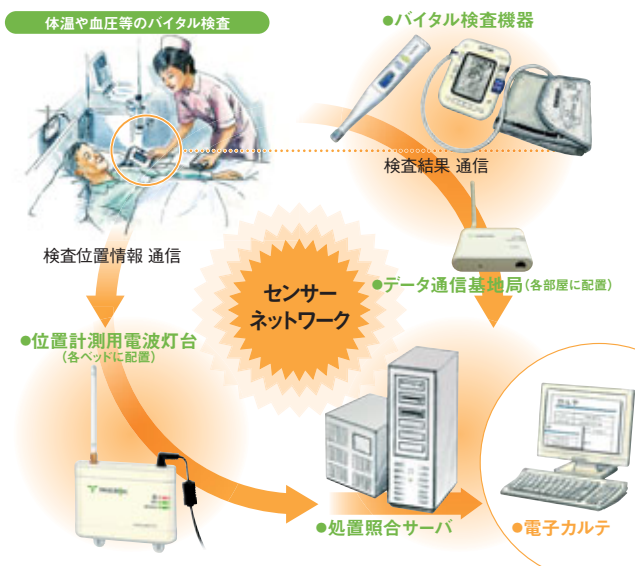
体温や血圧等のバイタル検査

●バイタル検査機器

検査結果 通信

検査位置情報 通信

●データ通信基地局(各部屋に配置)

センサーネットワーク

●位置計測用電波灯台
(各ベッドに配置)

●処置照合サーバ

●電子カルテ